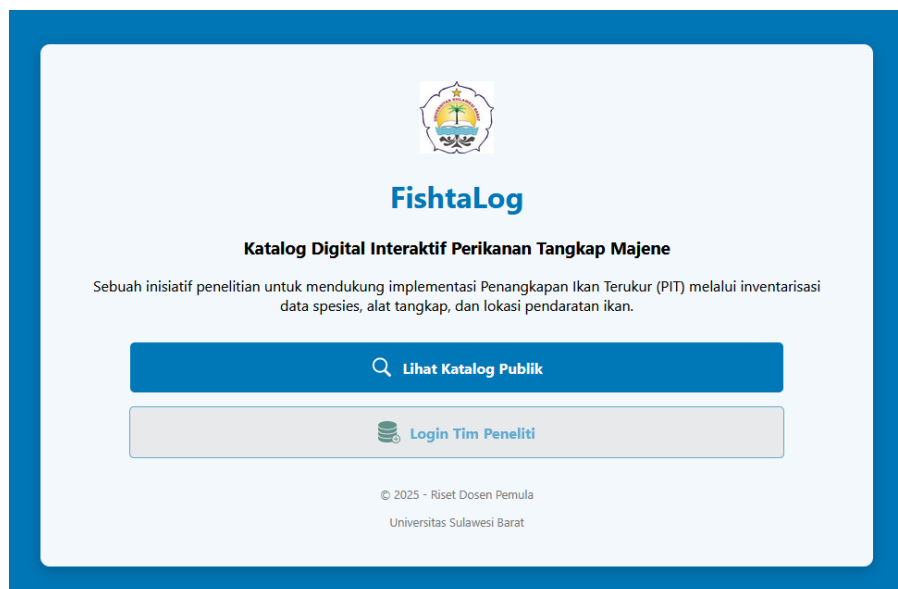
FishtaLog

Katalog Digital Interaktif Perikanan Tangkap Majene

Sebuah inisiatif penelitian untuk mendukung implementasi Penangkapan Ikan Terukur (PIT) melalui inventarisasi data spesies, alat tangkap, dan lokasi pendaratan ikan.

Lihat Katalog Publik

Login Tim Peneliti

© 2025 - Riset Dosen Pemula

Universitas Sulawesi Barat